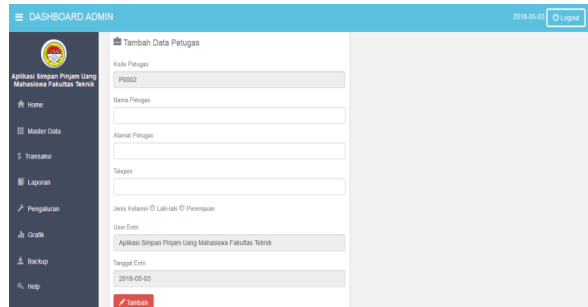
DASHBOARD ADMIN

2018-05-03 Logout

Aplikasi Simpan Pinjam Uang Mahasiswa Fakultas Teknik

Home
Master Data
Transaksi
Laporan
Pengaturan
Grafik
Backup
Help

Tambah Data Petugas

Kode Petugas
P0002

Nama Petugas

Alamat Petugas

Telepon

Jenis Kelamin Laki-laki Perempuan

User Entri
Aplikasi Simpan Pinjam Uang Mahasiswa Fakultas Teknik

Tanggal Entri
2018-05-03

Tambah